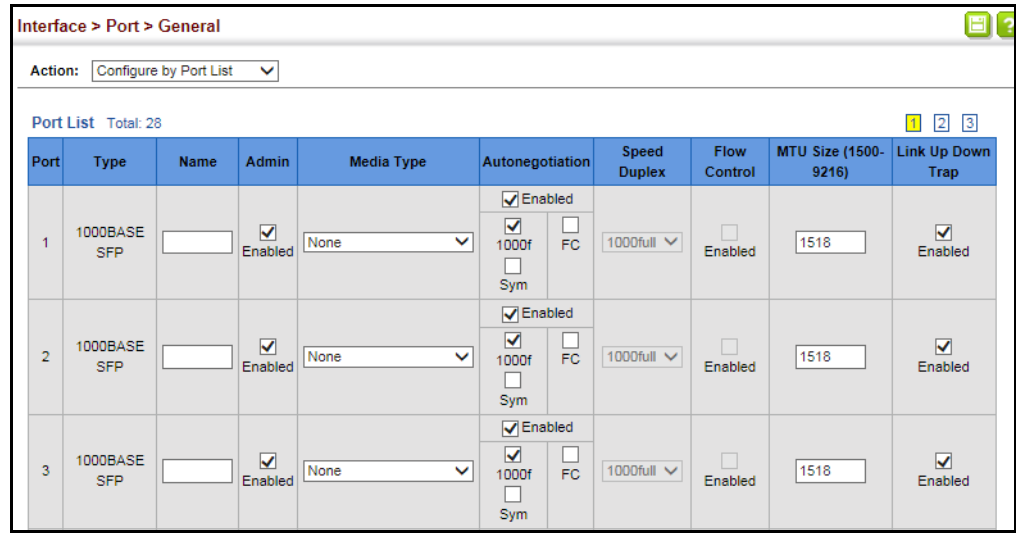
Interface > Port > General

Action: Configure by Port List

Port List Total: 28

1 2 3

| Port | Type | Name | Admin | Media Type | Autonegotiation | Speed Duplex | Flow Control | MTU Size (1500-9216) | Link Up Down Trap |
|---|---|---|---|---|---|---|---|---|---|
| 1 | 1000BASE SFP | | Enabled | None | Enabled 1000f FC Sym | 1000full | Enabled | 1518 | Enabled |
| 2 | 1000BASE SFP | | Enabled | None | Enabled 1000f FC Sym | 1000full | Enabled | 1518 | Enabled |
| 3 | 1000BASE SFP | | Enabled | None | Enabled 1000f FC Sym | 1000full | Enabled | 1518 | Enabled |